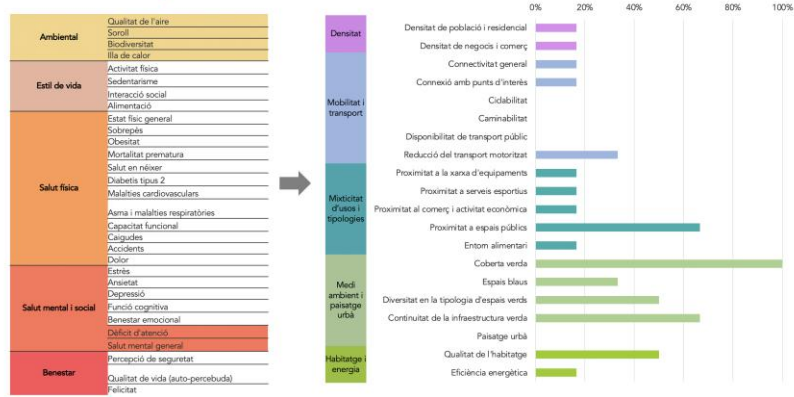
| | |
|---|---|
| Ambiental | Qualitat de l'aire |
| | Soroll |
| | Biodiversitat |
| | Illa de calor |
| Estil de vida | Activitat física |
| | Sedentarisme |
| | Interacció social |
| | Alimentació |
| Salut física | Estat físic general |
| | Sobrepès |
| | Obesitat |
| | Mortalitat prematura |
| | Salut en néixer |
| | Diabetis tipus 2 |
| | Malalties cardiovasculars |
| | Asma i malalties respiratòries |
| | Capacitat funcional |
| | Caigudes |
| | Accidents |
| | Dolor |
| Salut mental i social | Estrès |
| | Ansietat |
| | Depressió |
| | Funció cognitiva |
| | Benestar emocional |
| | Dèficit d'atenció |
| | Salut mental general |
| Benestar | Percepció de seguretat |
| | Qualitat de vida (auto-percebuda) |
| | Felicitat |

0% 20% 40% 60% 80% 100%

Densitat
Densitat de població i residencial
Densitat de negocis i comerç

Mobilitat i transport
Connectivitat general
Connexió amb punts d'interès
Ciclabilitat
Caminabilitat
Disponibilitat de transport públic
Reducció del transport motoritzat

Mixticitat d'usos i tipologies
Proximitat a la xarxa d'equipaments
Proximitat a serveis esportius
Proximitat al comerç i activitat econòmica
Proximitat a espais públics
Entorn alimentari

Medi ambient i paisatge urbà
Coberta verda
Espais blaus
Diversitat en la tipologia d'espais verds
Continuïtat de la infraestructura verda
Paisatge urbà

Habitatge i energia
Qualitat de l'habitatge
Eficiència energètica